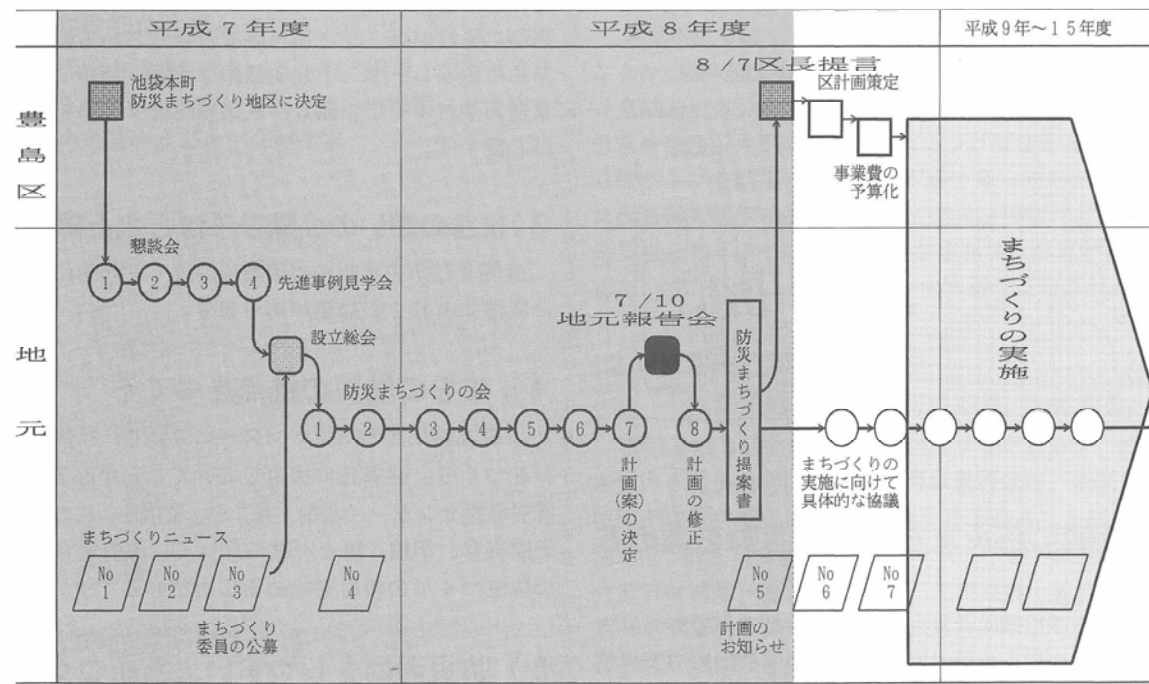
平成７年度

平成８年度

平成９年～１５年度

豊島区

池袋本町
防災まちづくり地区に決定

8／7区長提言

区計画策定

事業費の
予算化

地元

懇談会

1 2 3 4 先進事例見学会

設立総会

防災まちづくりの会

1 2 3 4 5 6 7 8

7／10
地元報告会

計画（案）の決定

計画の修正

防災まちづくり提案書

まちづくりの
実施に向けて
具体的な協議

まちづくりの実施

まちづくりニュース

No 1
No 2
No 3
No 4
No 5
No 6
No 7

まちづくり
委員の公募

計画の
お知らせ